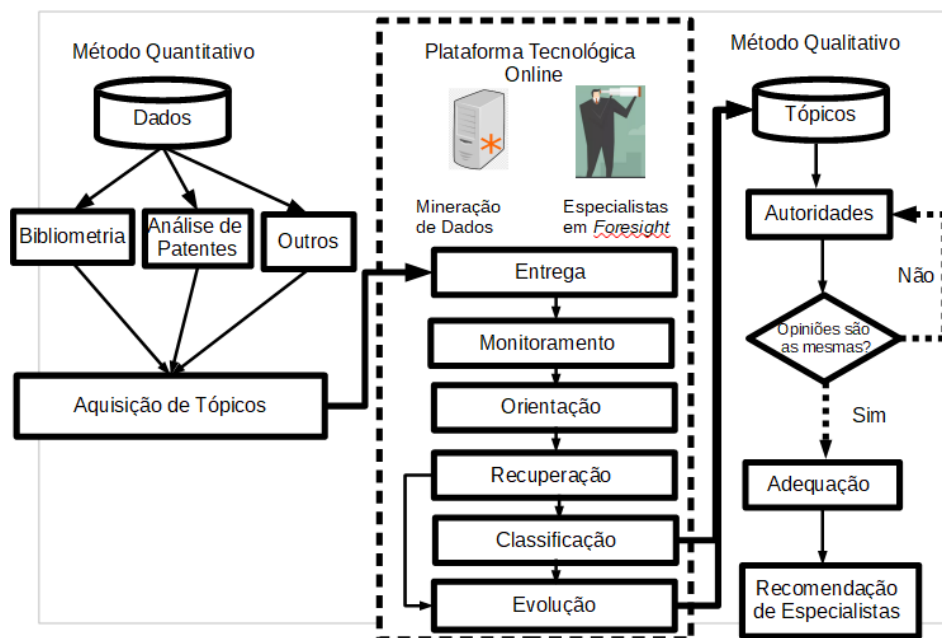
Método Quantitativo

Dados

Bibliometria

Análise de Patentes

Outros

Aquisição de Tópicos

Plataforma Tecnológica Online

Mineração de Dados

Especialistas em Foresight

Entrega

Monitoramento

Orientação

Recuperação

Classificação

Evolução

Método Qualitativo

Tópicos

Autoridades

Não

Opiniões são as mesmas?

Sim

Adequação

Recomendação de Especialistas